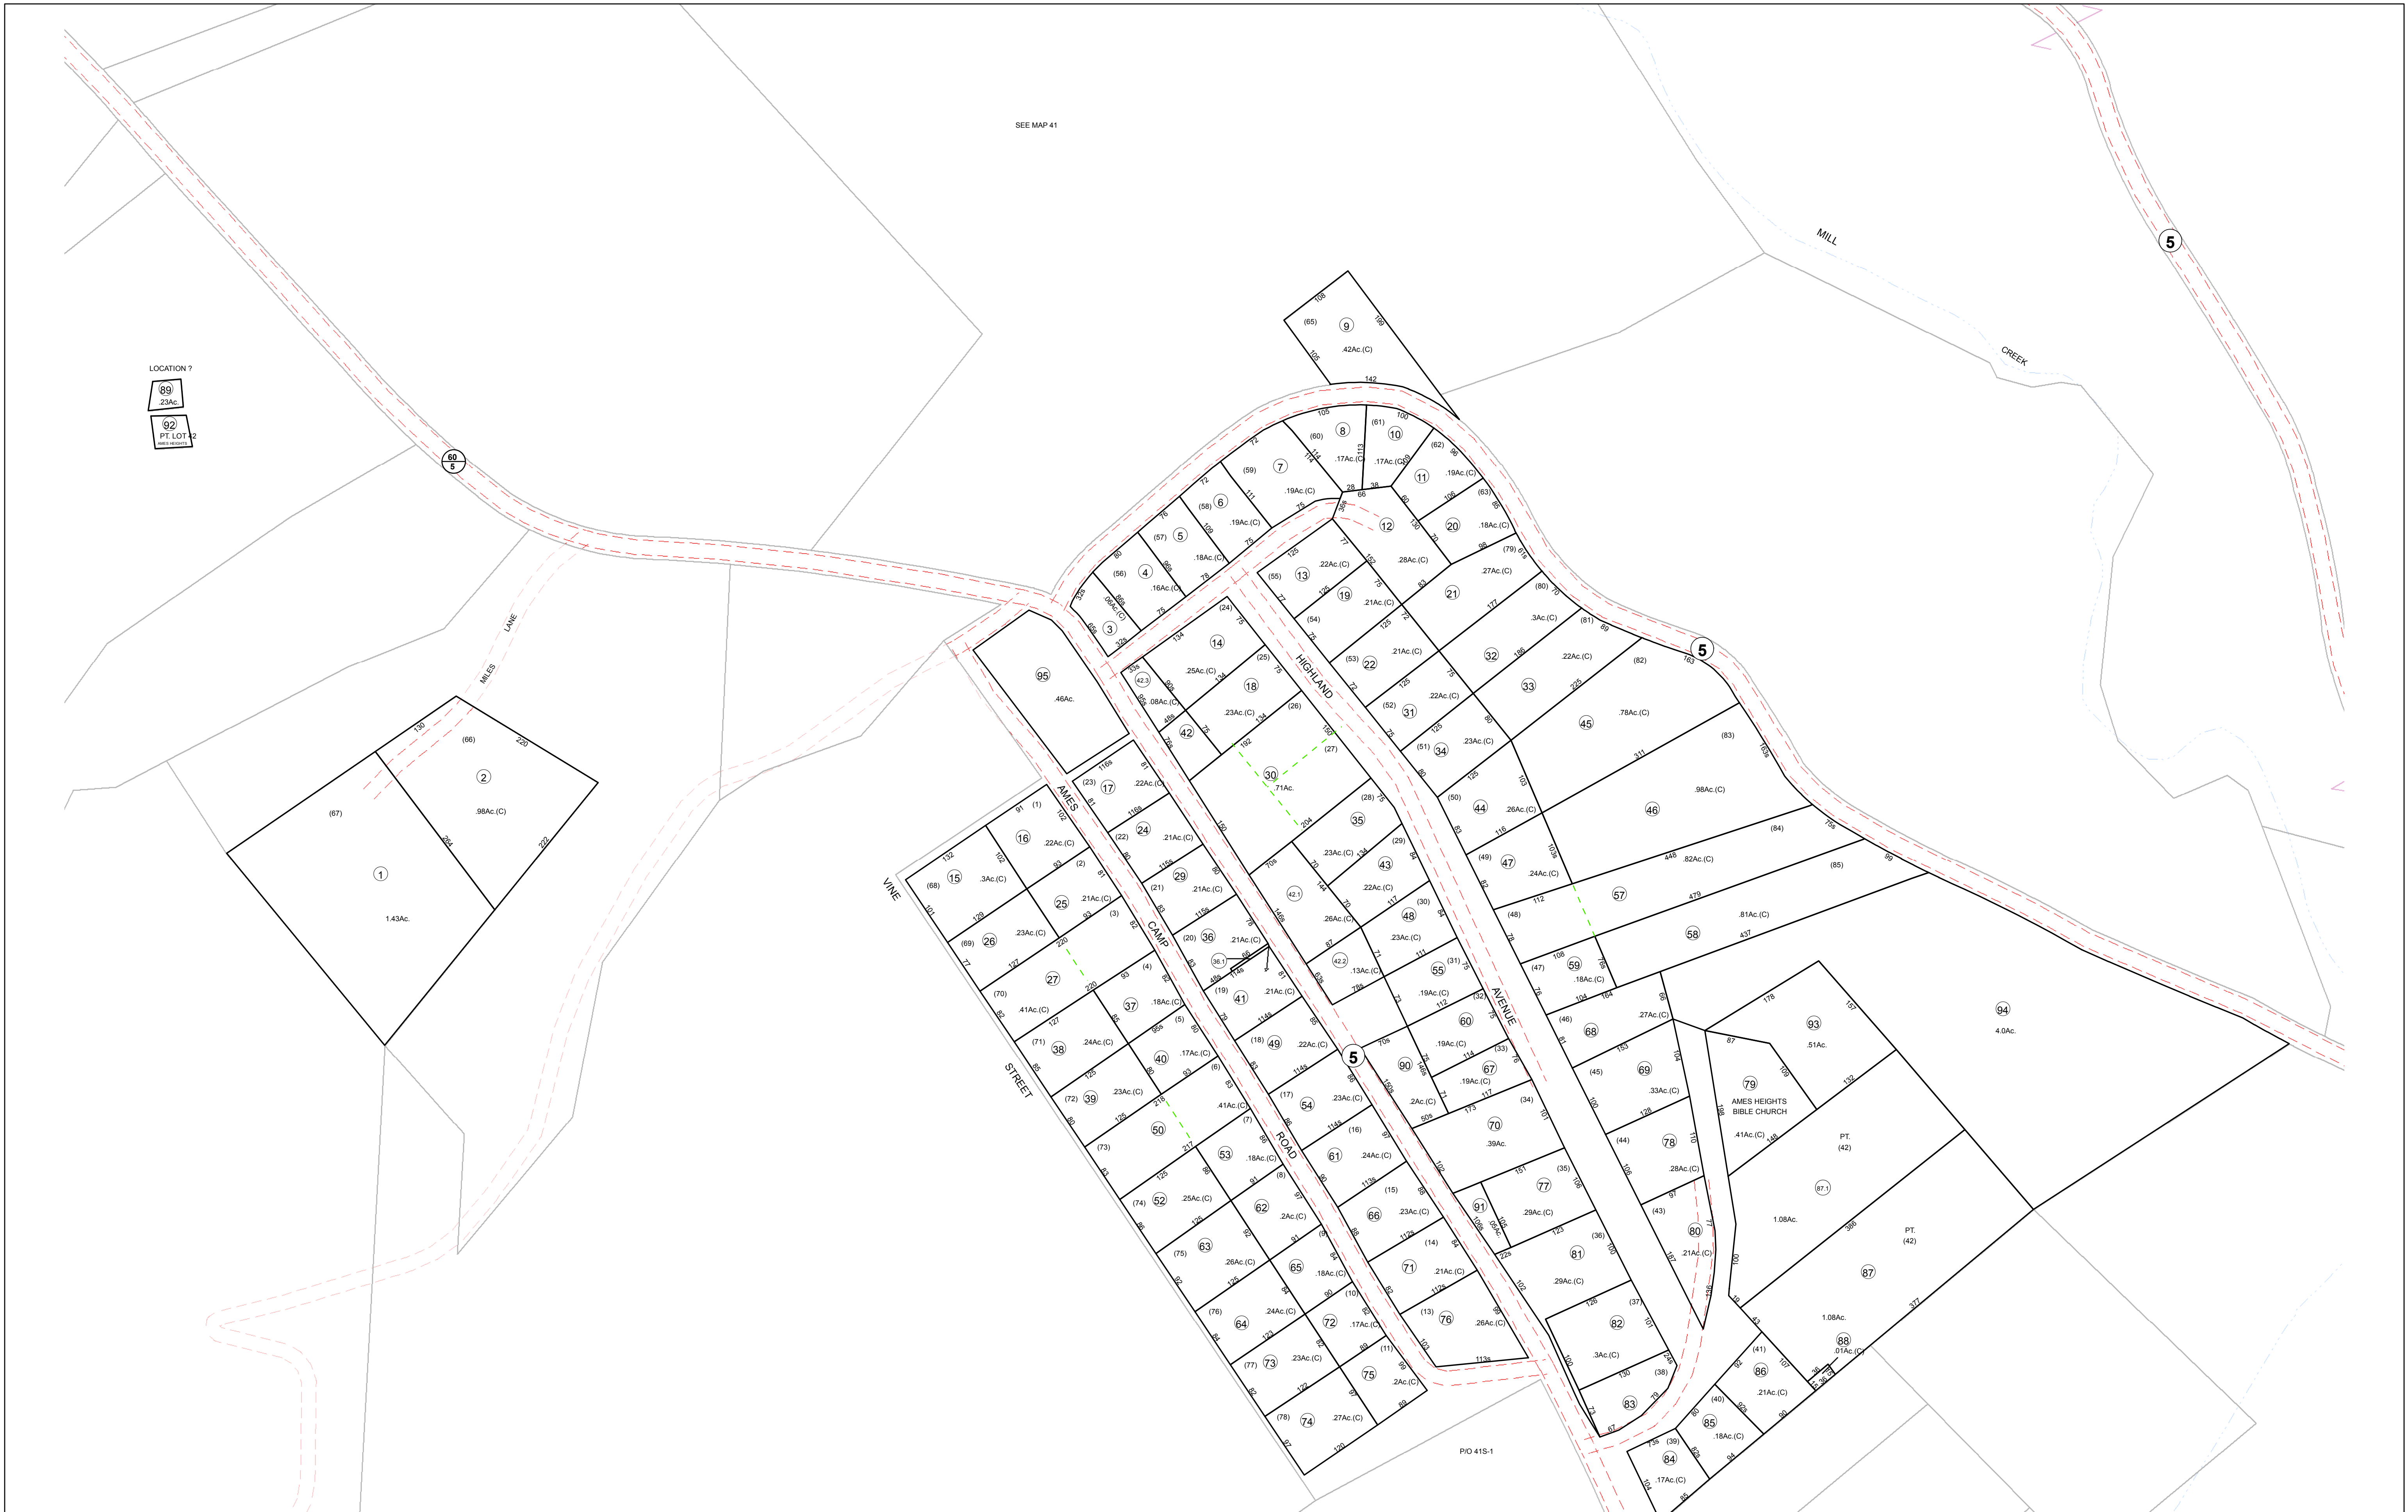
SEE MAP 41

MILL

CREEK

5

LOCATION ?

89
.23Ac.

92
PT. LOT 42
AMES HEIGHTS

60
5

MILES

LANE

(66)
2
.98Ac.(C)

(67)

1
1.43Ac.

9
(65)
.42Ac.(C)

8
(60)
.17Ac.(C)

10
(61)
.17Ac.(C)

11
(62)
.19Ac.(C)

7
(59)
.19Ac.(C)

6
(58)
.19Ac.(C)

5
(57)
.18Ac.(C)

4
(56)
.16Ac.(C)

3
.09Ac.(C)

12
.28Ac.(C)

20
(63)
.18Ac.(C)

13
(55)
.22Ac.(C)

19
(54)
.21Ac.(C)

21
(79)
.27Ac.(C)

32
(80)
.3Ac.(C)

33
(81)
.22Ac.(C)

22
(53)
.21Ac.(C)

31
(52)
.22Ac.(C)

34
(51)
.23Ac.(C)

45
(82)
.78Ac.(C)

46
(83)
.98Ac.(C)

44
(50)
.26Ac.(C)

47
(49)
.24Ac.(C)

57
(84)
.82Ac.(C)

58
(85)
.81Ac.(C)

59
(47)
.18Ac.(C)

48
(48)

95
.46Ac.

14
(24)
.25Ac.(C)

18
(25)
.23Ac.(C)

42
.08Ac.(C)

30
(26)
(27)
.71Ac.

HIGHLAND

AVENUE

AMES

CAMP

ROAD

VINE

STREET

17
(23)
.22Ac.(C)

24
(22)
.21Ac.(C)

29
(21)
.21Ac.(C)

36
(20)
.21Ac.(C)

41
(19)
.21Ac.(C)

49
(18)
.22Ac.(C)

54
(17)
.23Ac.(C)

61
(16)
.24Ac.(C)

66
(15)
.23Ac.(C)

71
(14)
.21Ac.(C)

76
(13)
.26Ac.(C)

16
(1)
.22Ac.(C)

15
(68)
.3Ac.(C)

25
(2)
.21Ac.(C)

26
(69)
.23Ac.(C)

27
(70)
.41Ac.(C)

37
(4)
.18Ac.(C)

38
(71)
.24Ac.(C)

40
(5)
.17Ac.(C)

39
(72)
.23Ac.(C)

50
(73)
.41Ac.(C)

53
(6)
.18Ac.(C)

52
(74)
.25Ac.(C)

62
(8)
.2Ac.(C)

63
(75)
.26Ac.(C)

65
(9)
.18Ac.(C)

64
(76)
.24Ac.(C)

72
(10)
.17Ac.(C)

73
(77)
.23Ac.(C)

75
(11)
.2Ac.(C)

74
(78)
.27Ac.(C)

35
(28)
.23Ac.(C)

43
(29)
.22Ac.(C)

48
(30)
.23Ac.(C)

42.1
.26Ac.(C)

42.2
.13Ac.(C)

55
(31)
.19Ac.(C)

60
(32)
.19Ac.(C)

67
(33)
.19Ac.(C)

90
.2Ac.(C)

70
(34)
.39Ac.

77
(35)
.29Ac.(C)

81
(36)
.29Ac.(C)

82
(37)
.3Ac.(C)

83
(38)

91
.05Ac.

68
(46)
.27Ac.(C)

69
(45)
.33Ac.(C)

78
(44)
.28Ac.(C)

80
(43)
.21Ac.(C)

79
AMES HEIGHTS
BIBLE CHURCH
.41Ac.(C)

93
.51Ac.

PT.
(42)
87.1
1.08Ac.

PT.
(42)
87
1.08Ac.

88
.01Ac.(C)

86
(41)
.21Ac.(C)

85
(40)
.18Ac.(C)

84
(39)
.17Ac.(C)

94
4.0Ac.

P/O 41S-1